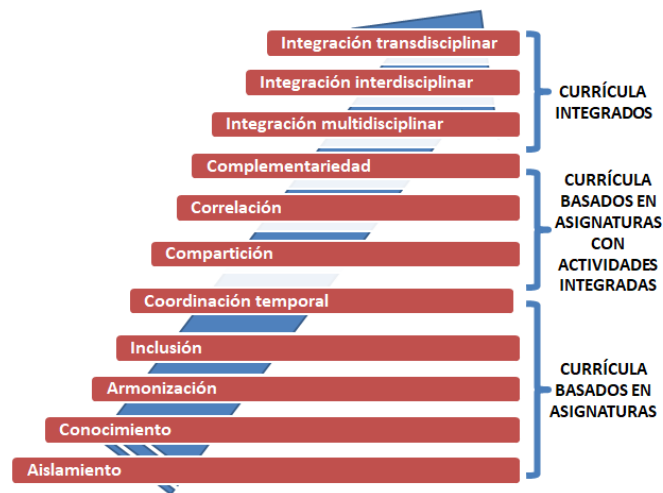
Integración transdisciplinar
Integración interdisciplinar
Integración multidisciplinar
Complementariedad
Correlación
Compartición
Coordinación temporal
Inclusión
Armonización
Conocimiento
Aislamiento

CURRÍCULA INTEGRADOS

CURRÍCULA BASADOS EN ASIGNATURAS CON ACTIVIDADES INTEGRADAS

CURRÍCULA BASADOS EN ASIGNATURAS